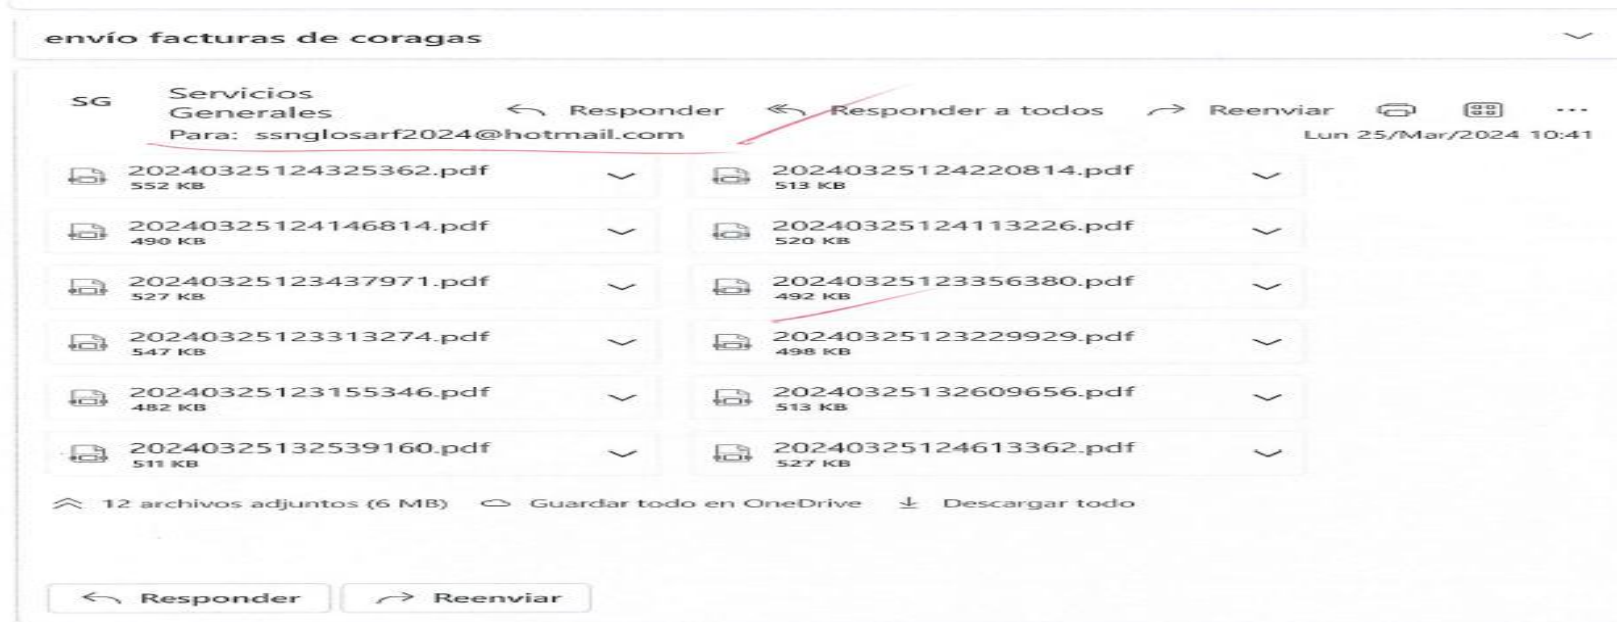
envío facturas de coragas

SG Servicios Generales
Responder Responder a todos Reenviar ...
Para: ssnglosarf2024@hotmail.com
Lun 25/Mar/2024 10:41

20240325124325362.pdf
552 KB

20240325124220814.pdf
513 KB

20240325124146814.pdf
490 KB

20240325124113226.pdf
520 KB

20240325123437971.pdf
527 KB

20240325123356380.pdf
492 KB

20240325123313274.pdf
547 KB

20240325123229929.pdf
498 KB

20240325123155346.pdf
482 KB

20240325132609656.pdf
513 KB

20240325132539160.pdf
511 KB

20240325124613362.pdf
527 KB

12 archivos adjuntos (6 MB) Guardar todo en OneDrive Descargar todo

Responder Reenviar